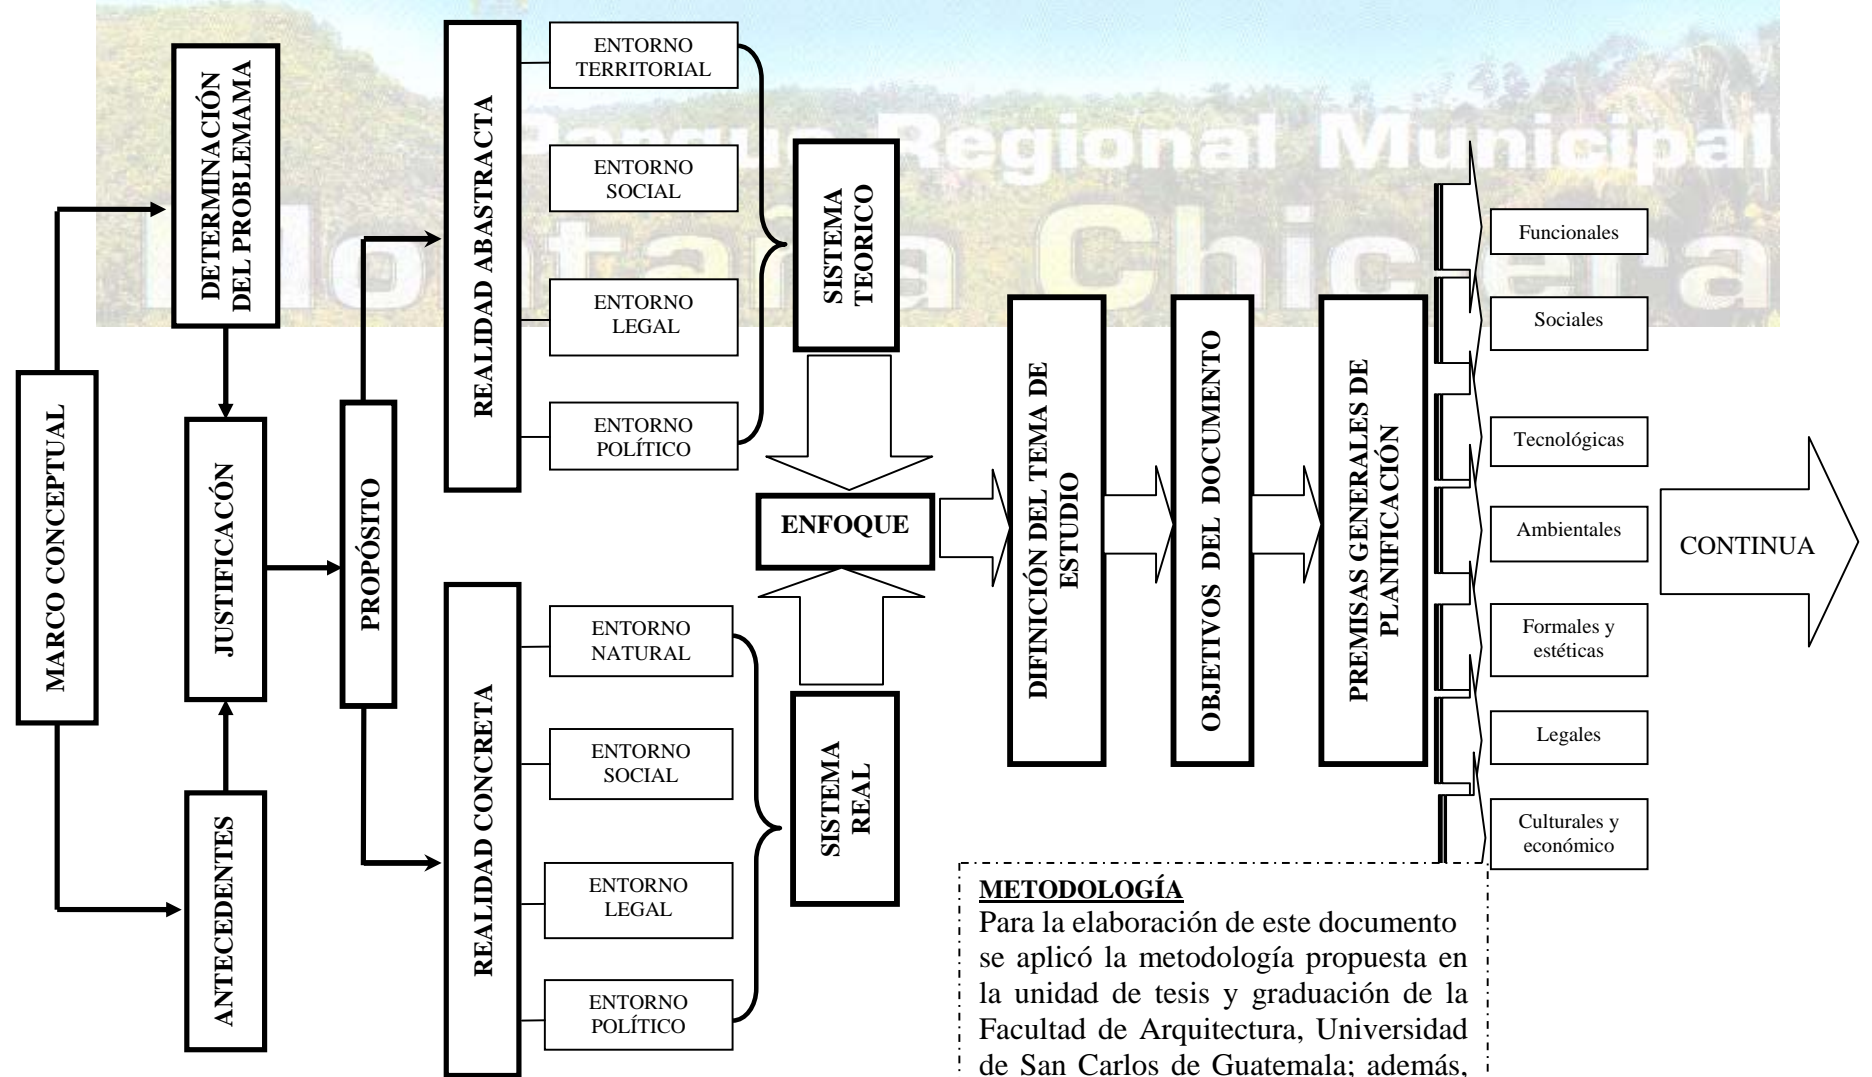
Parque Regional Municipal
Montaña Chiclera

MARCO CONCEPTUAL

DETERMINACIÓN DEL PROBLEMAMA

JUSTIFICACÓN

ANTECEDENTES

PROPÓSITO

REALIDAD ABASTRACTA

ENTORNO TERRITORIAL

ENTORNO SOCIAL

ENTORNO LEGAL

ENTORNO POLÍTICO

SISTEMA TEORICO

ENFOQUE

REALIDAD CONCRETA

ENTORNO NATURAL

ENTORNO SOCIAL

ENTORNO LEGAL

ENTORNO POLÍTICO

SISTEMA REAL

DIFINICIÓN DEL TEMA DE ESTUDIO

OBJETIVOS DEL DOCUMENTO

PREMISAS GENERALES DE PLANIFICACIÓN

Funcionales

Sociales

Tecnológicas

Ambientales

Formales y estéticas

Legales

Culturales y económico

CONTINUA

METODOLOGÍA
Para la elaboración de este documento se aplicó la metodología propuesta en la unidad de tesis y graduación de la Facultad de Arquitectura, Universidad de San Carlos de Guatemala; además,